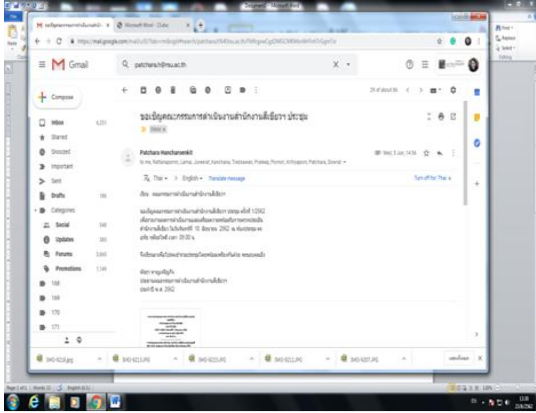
Document1 - Microsoft Word

Gmail

patchara.h@nu.ac.th

Compose

Inbox
Starred
Snoozed
Important
Sent
Drafts
Categories
Social
Updates
Forums
Promotions

ขอเชิญคณะกรรมการดำเนินงานสำนักงานสิ่งเชี่ยวๆ ประชุม

Patchara Hanchanwerakit

Thai → English Translate message

Turn off for: Thai

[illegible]